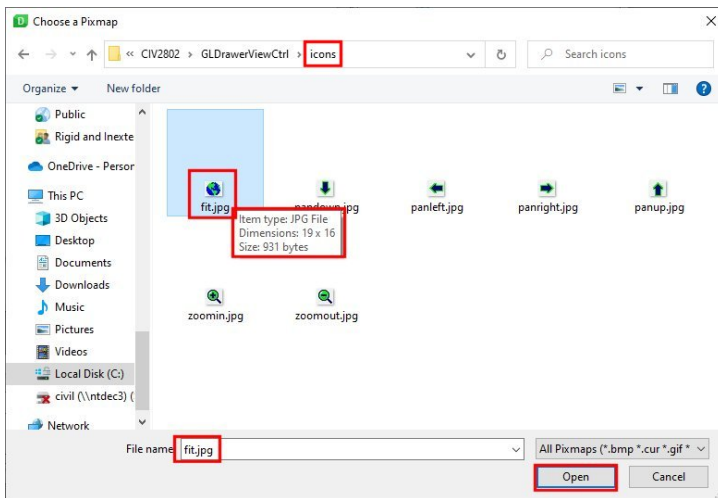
D Choose a Pixmap

« CIV2802 › GLDrawerViewCtrl › icons

Search icons

Organize ▾ New folder

Public
Rigid and Inexte
OneDrive - Persor
This PC
3D Objects
Desktop
Documents
Downloads
Music
Pictures
Videos
Local Disk (C:)
civil (\\ntdec3) (
Network

fit.jpg
pandown.jpg
panleft.jpg
panright.jpg
panup.jpg
zoomin.jpg
zoomout.jpg

Item type: JPG File
Dimensions: 19 x 16
Size: 931 bytes

File name fit.jpg

All Pixmaps (*.bmp *.cur *.gif *

Open
Cancel